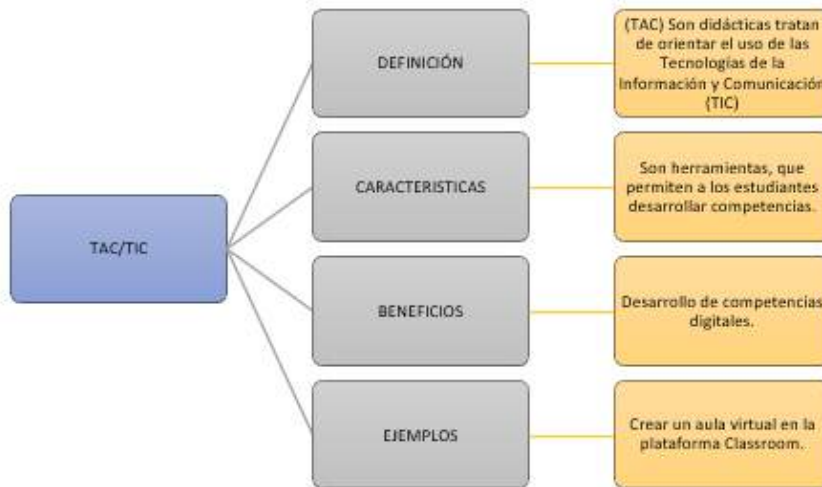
TAC/TIC

DEFINICIÓN

(TAC) Son didácticas tratan de orientar el uso de las Tecnologías de la Información y Comunicación (TIC)

CARACTERISTICAS

Son herramientas, que permiten a los estudiantes desarrollar competencias.

BENEFICIOS

Desarrollo de competencias digitales.

EJEMPLOS

Crear un aula virtual en la plataforma Classroom.